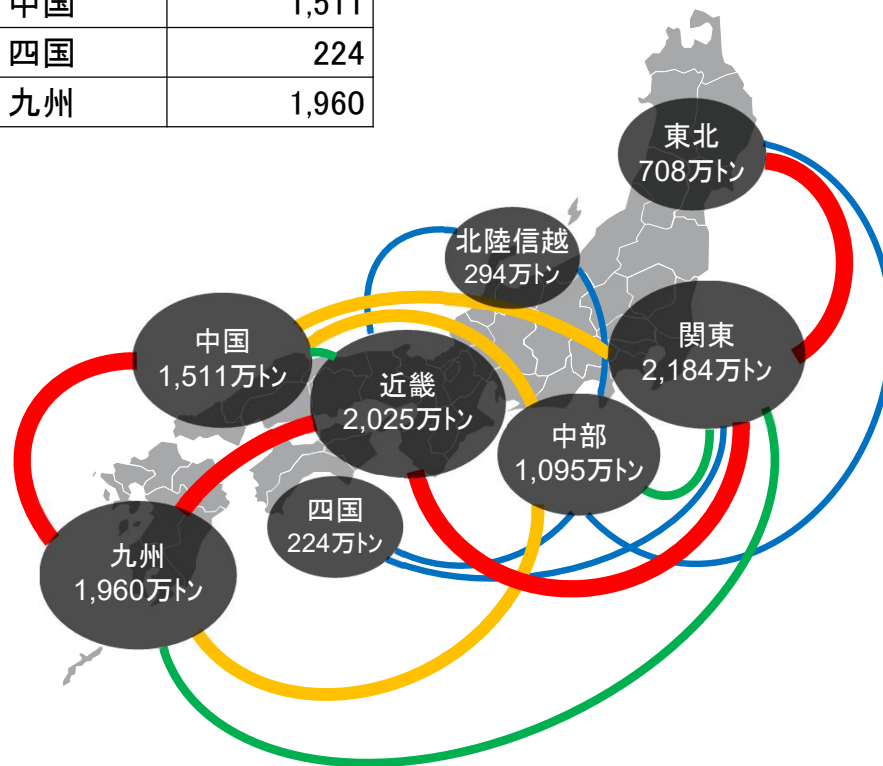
| 中国 | 1,511 |
|---|---|
| 四国 | 224 |
| 九州 | 1,960 |

東北
708万トン

北陸信越
294万トン

関東
2,184万トン

中国
1,511万トン

近畿
2,025万トン

中部
1,095万トン

四国
224万トン

九州
1,960万トン